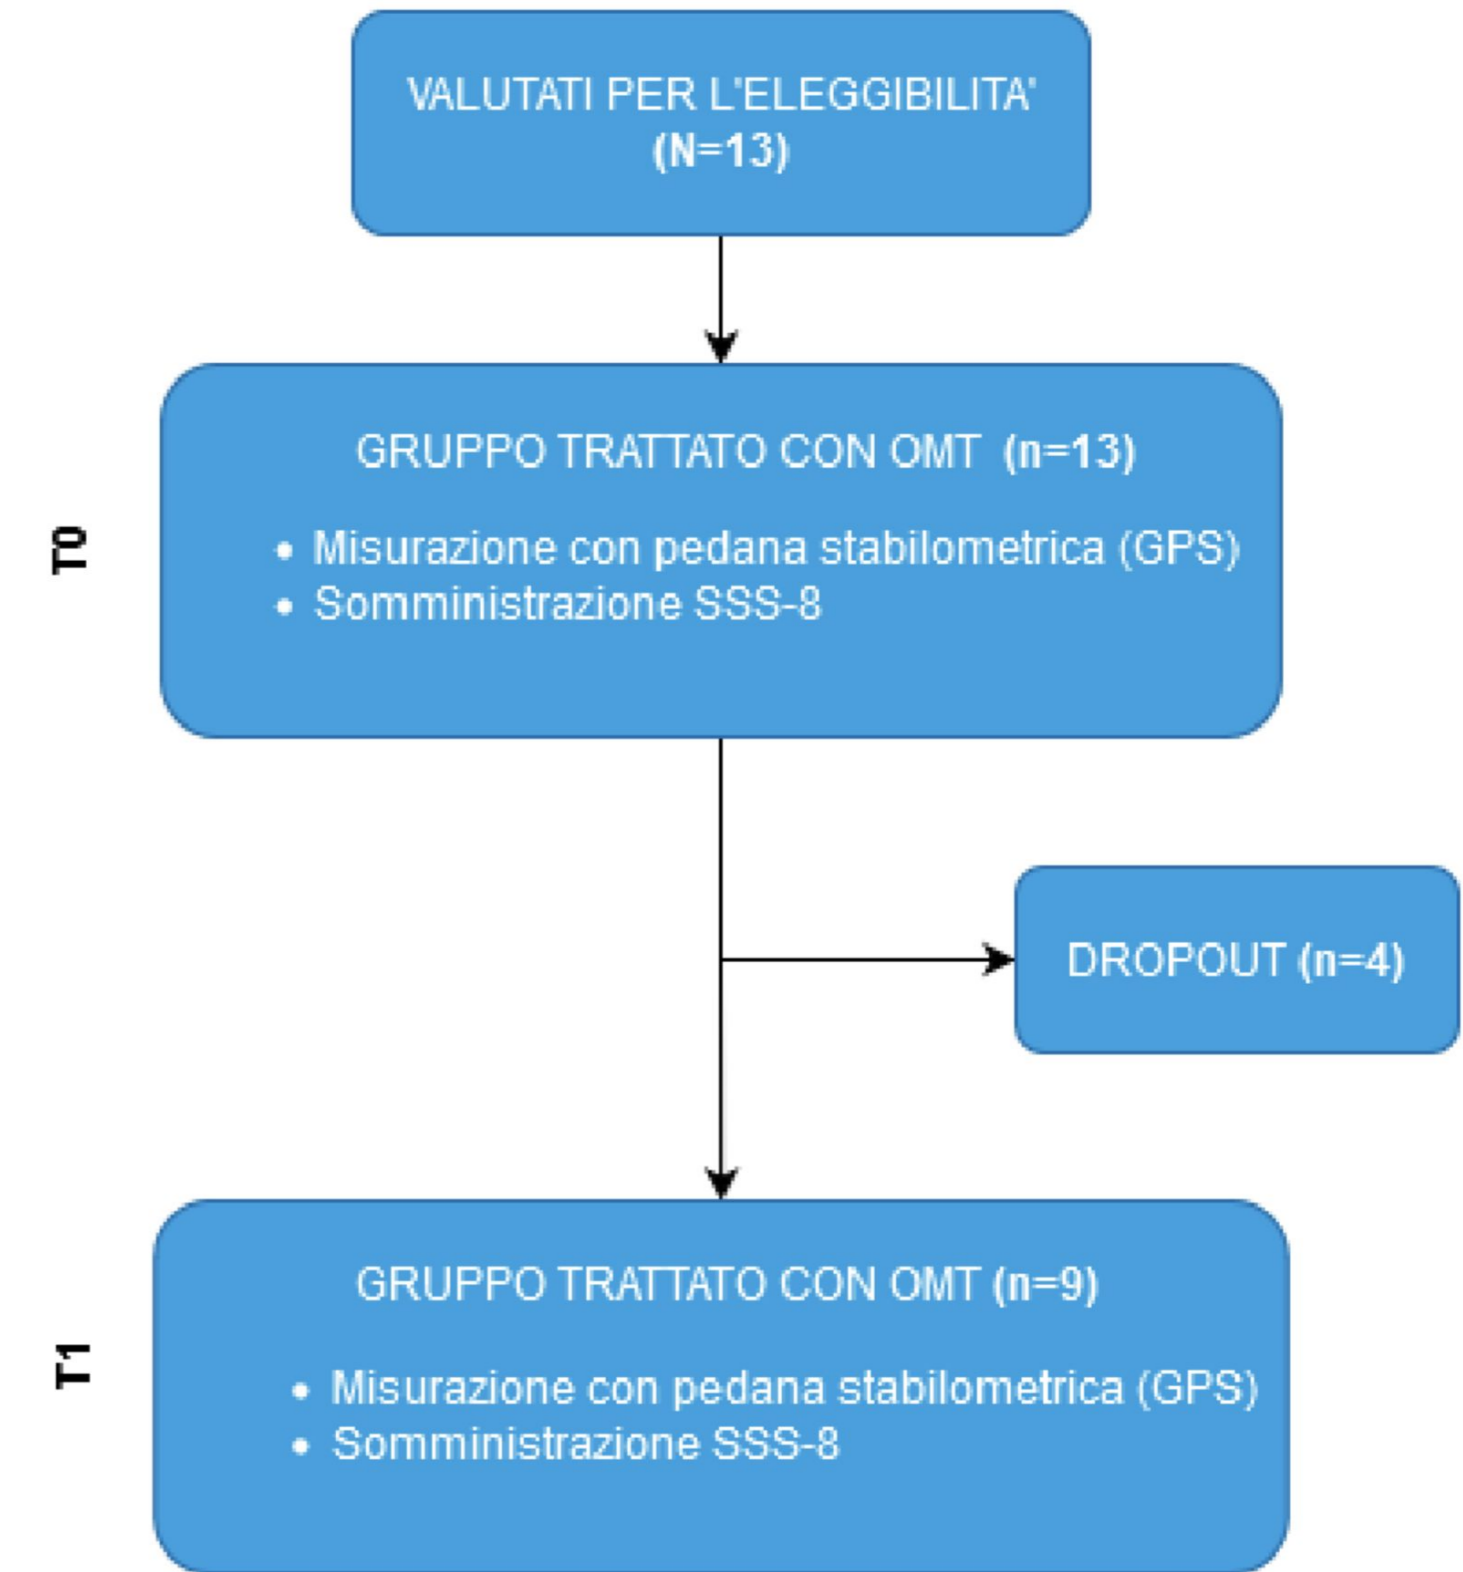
VALUTATI PER L'ELEGGIBILITA'
(N=13)

T0

GRUPPO TRATTATO CON OMT (n=13)

- Misurazione con pedana stabilometrica (GPS)
- Somministrazione SSS-8

DROPOUT (n=4)

T1

GRUPPO TRATTATO CON OMT (n=9)

- Misurazione con pedana stabilometrica (GPS)
- Somministrazione SSS-8